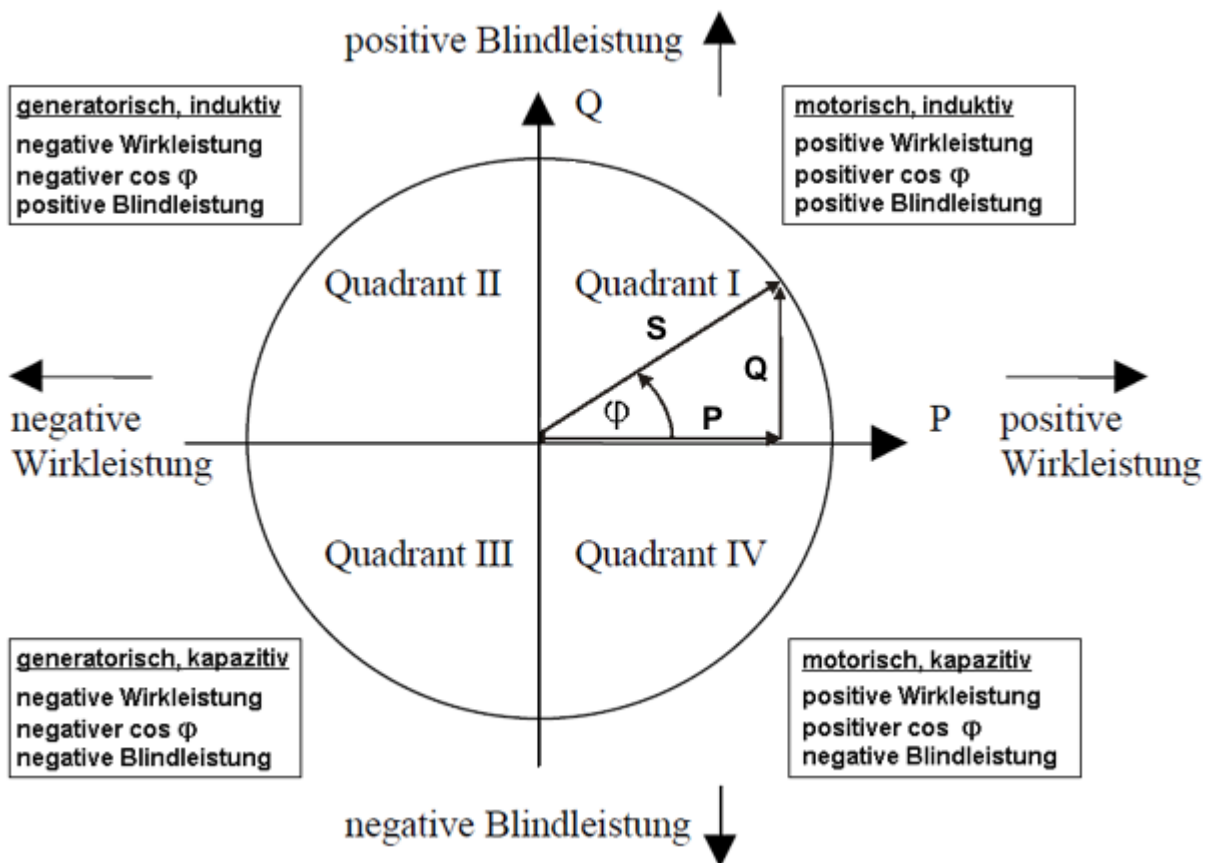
positive Blindleistung

generatorisch, induktiv
negative Wirkleistung
negativer cos φ
positive Blindleistung

Q

motorisch, induktiv
positive Wirkleistung
positiver cos φ
positive Blindleistung

Quadrant II

Quadrant I

S

Q

φ

P

negative Wirkleistung

P

positive Wirkleistung

Quadrant III

Quadrant IV

generatorisch, kapazitiv
negative Wirkleistung
negativer cos φ
negative Blindleistung

motorisch, kapazitiv
positive Wirkleistung
positiver cos φ
negative Blindleistung

negative Blindleistung